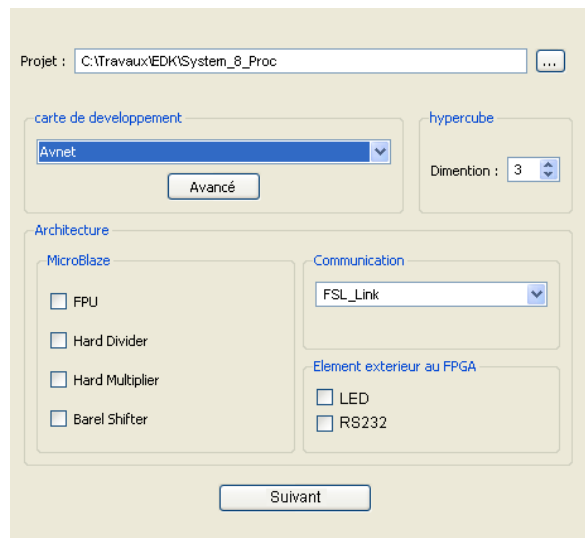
Projet : C:\Travaux\EDK\System_8_Proc ...

carte de developpement

Avnet

Avancé

hypercube

Dimention : 3

Architecture

MicroBlaze

FPU

Hard Divider

Hard Multiplier

Barel Shifter

Communication

FSL_Link

Element exterieur au FPGA

LED

RS232

Suivant